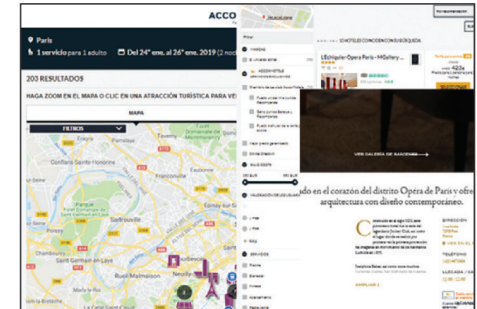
ACCO

Paris

1 servicio para 1 adulto

Del 24 ene. al 26 ene. 2019 (2 noc

203 RESULTADOS

HAGA ZOOM EN EL MAPA O CLIC EN UNA ATRACCIÓN TURÍSTICA PARA VE

FILTROS

MAPA

Conflans-Sainte-Honorine

Saint-Germain-en-Laye

Rueil-Malmaison

Neuilly-

10 HOTELES CONCIDEN CON SU BÚSQUEDA

L'Échiquier Opéra Paris - MGallery

VER GALERÍA DE IMÁGENES

ado en el corazón del distrito Opéra de París y ofre arquitectura con diseño contemporáneo.

DIRECCIÓN

TELÉFONO

LLEGADA / SA

AMPLIAR